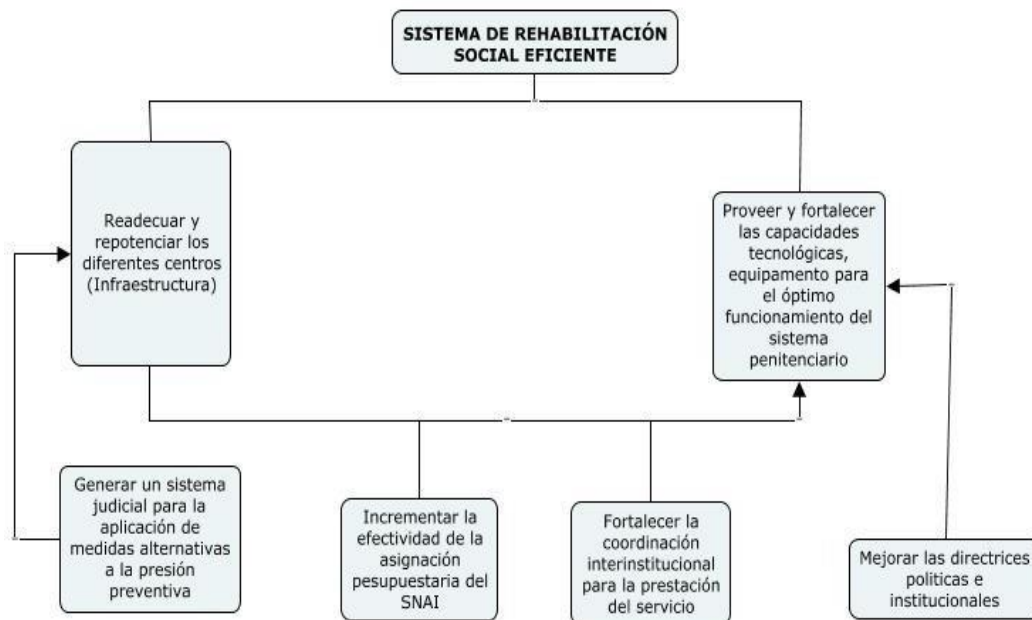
SISTEMA DE REHABILITACIÓN SOCIAL EFICIENTE

Readecuar y repotenciar los diferentes centros (Infraestructura)

Proveer y fortalecer las capacidades tecnológicas, equipamento para el óptimo funcionamiento del sistema penitenciario

Generar un sistema judicial para la aplicación de medidas alternativas a la presión preventiva

Incrementar la efectividad de la asignación pesupuestaria del SNAI

Fortalecer la coordinación interinstitucional para la prestación del servicio

Mejorar las directrices políticas e institucionales